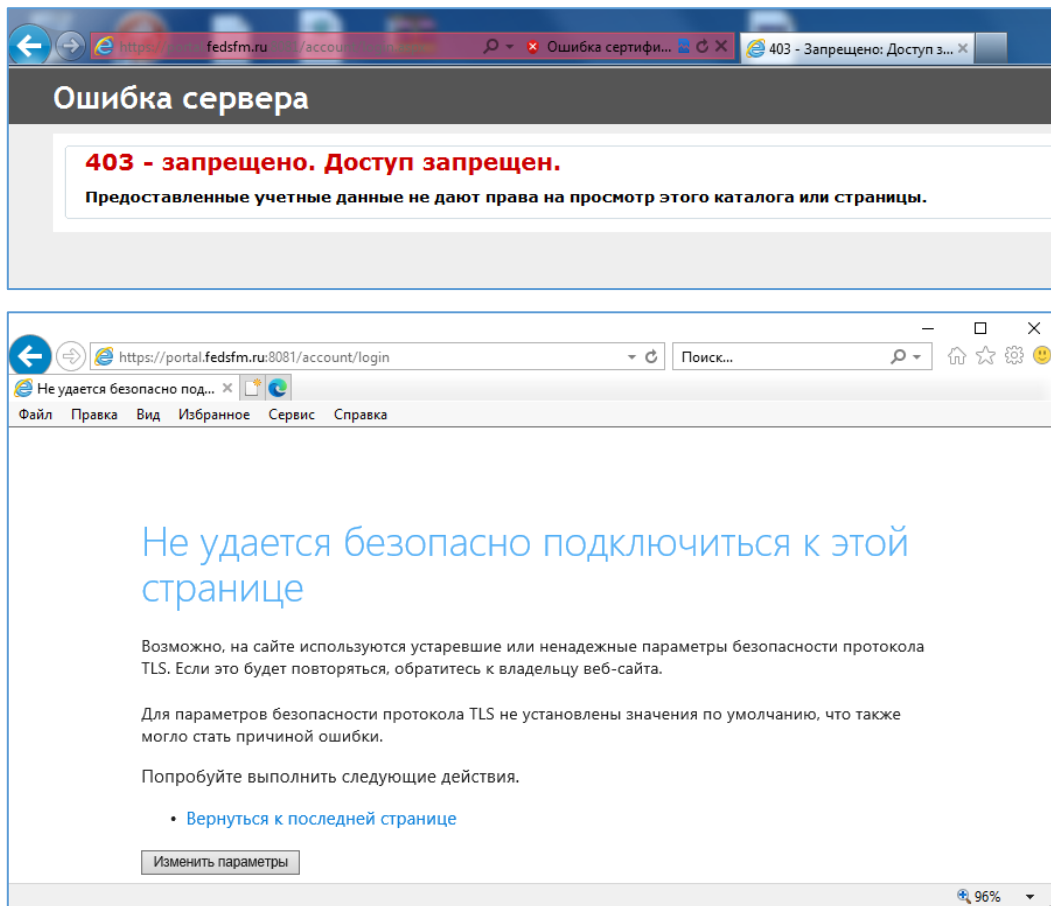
https://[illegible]fedsfm.ru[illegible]/accou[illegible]
Ошибка сертифи...
403 - Запрещено: Доступ з...

Ошибка сервера

403 - запрещено. Доступ запрещен.

Предоставленные учетные данные не дают права на просмотр этого каталога или страницы.

https://portal.fedsfm.ru:8081/account/login
Поиск...
Не удается безопасно под...
Файл Правка Вид Избранное Сервис Справка

Не удается безопасно подключиться к этой странице

Возможно, на сайте используются устаревшие или ненадежные параметры безопасности протокола TLS. Если это будет повторяться, обратитесь к владельцу веб-сайта.

Для параметров безопасности протокола TLS не установлены значения по умолчанию, что также могло стать причиной ошибки.

Попробуйте выполнить следующие действия.

• Вернуться к последней странице

Изменить параметры

96%